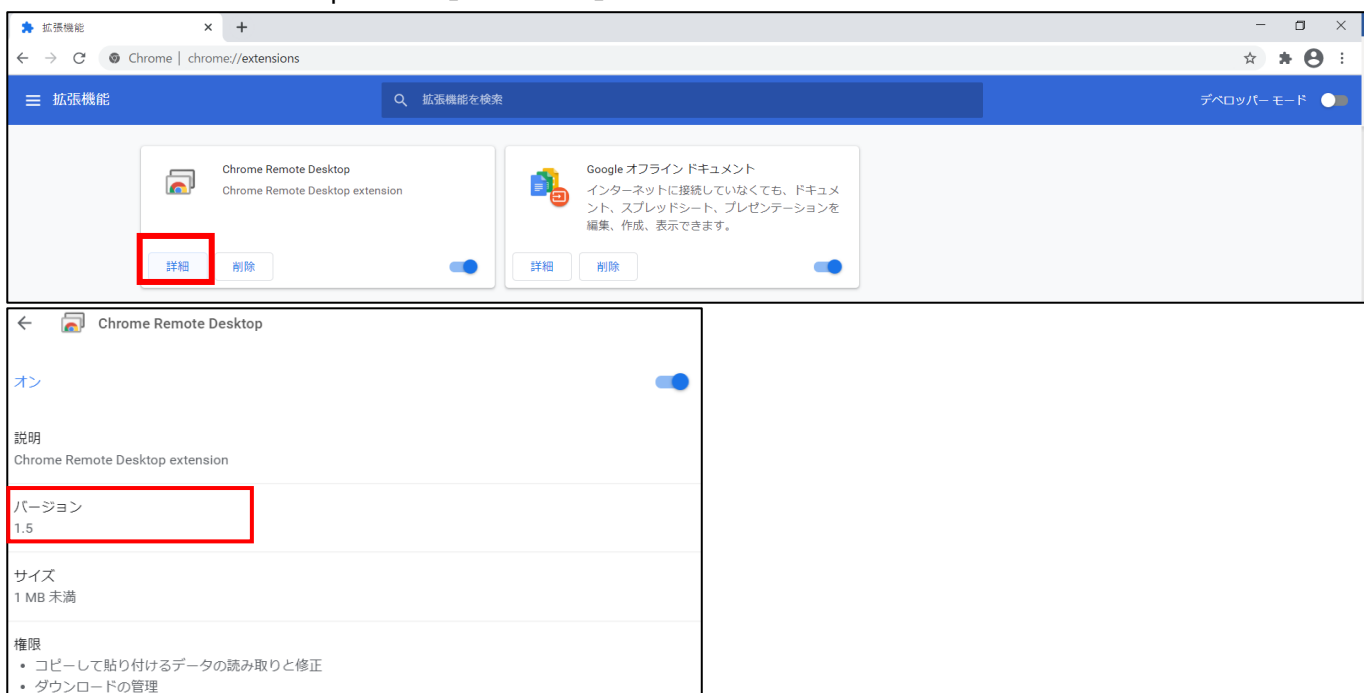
拡張機能 × +

Chrome | chrome://extensions

拡張機能

拡張機能を検索

デベロッパー モード

Chrome Remote Desktop
Chrome Remote Desktop extension

詳細 削除

Google オフライン ドキュメント
インターネットに接続していなくても、ドキュメント、スプレッドシート、プレゼンテーションを編集、作成、表示できます。

詳細 削除

Chrome Remote Desktop

オン

説明
Chrome Remote Desktop extension

バージョン
1.5

サイズ
1 MB 未満

権限
• コピーして貼り付けるデータの読み取りと修正
• ダウンロードの管理